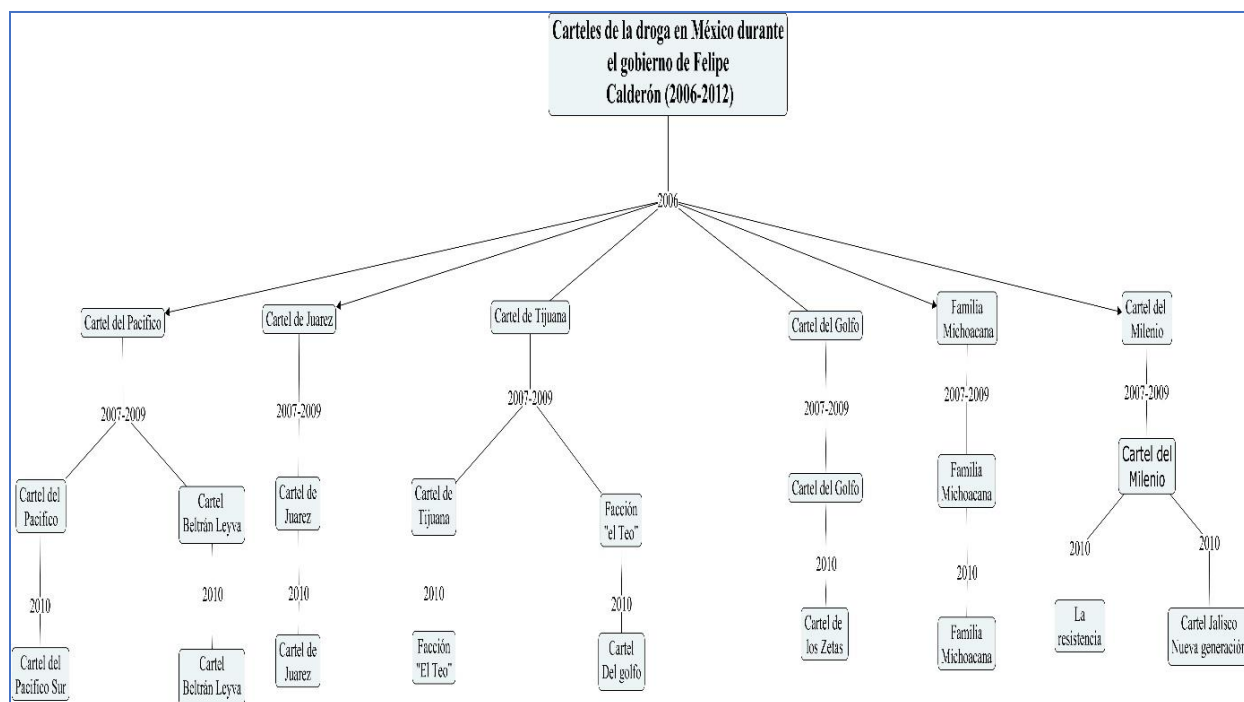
Carteles de la droga en México durante el gobierno de Felipe Calderón (2006-2012)

2006

Cartel del Pacifico

2007-2009

Cartel del Pacifico

2010

Cartel del Pacifico Sur

Cartel Beltrán Leyva

2010

Cartel Beltrán Leyva

Cartel de Juarez

2007-2009

Cartel de Juarez

2010

Cartel de Juarez

Cartel de Tijuana

2007-2009

Cartel de Tijuana

2010

Facción "El Teo"

Facción "el Teo"

2010

Cartel Del golfo

Cartel del Golfo

2007-2009

Cartel del Golfo

2010

Cartel de los Zetas

Familia Michoacana

2007-2009

Familia Michoacana

2010

Familia Michoacana

Cartel del Milenio

2007-2009

Cartel del Milenio

2010

La resistencia

2010

Cartel Jalisco Nueva generación